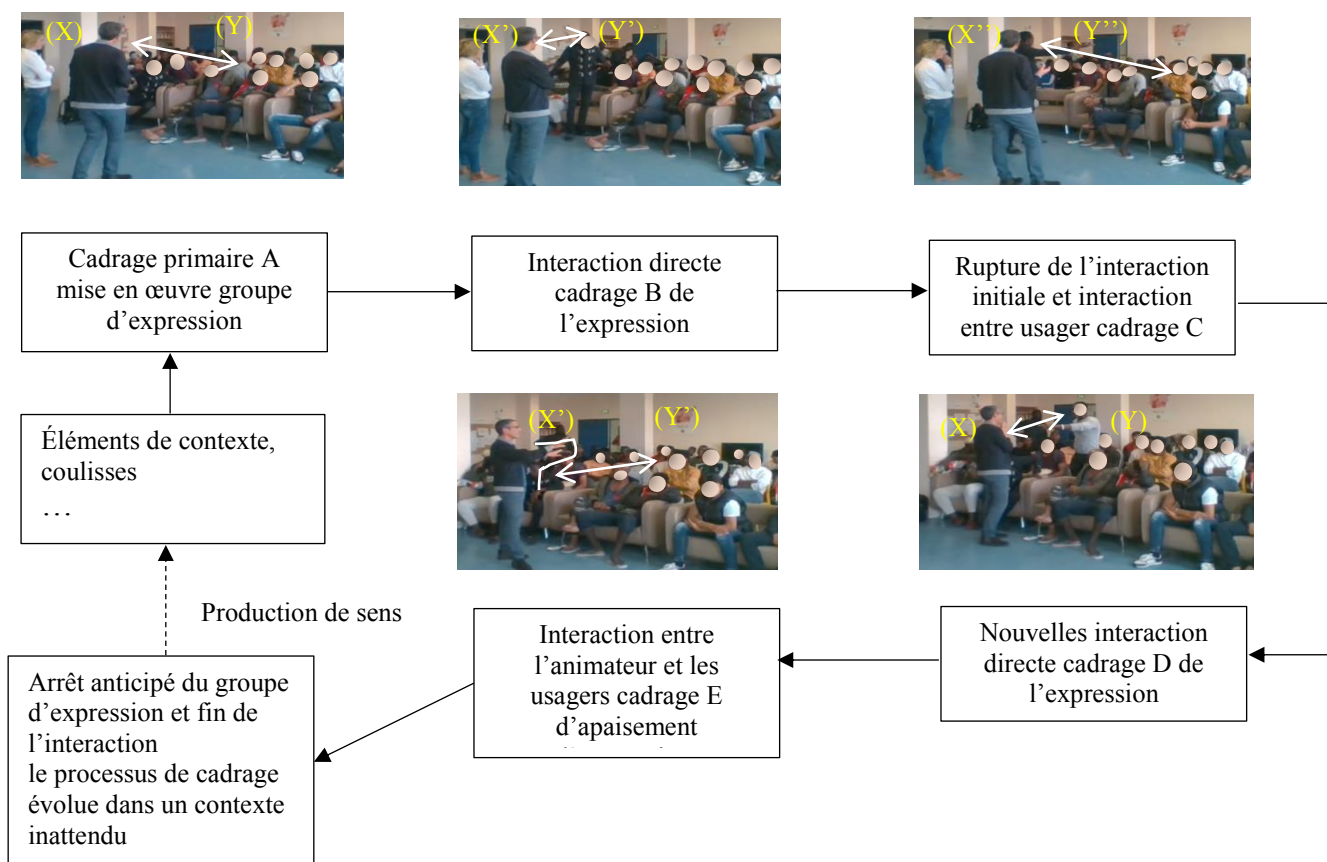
(X) (Y)

(X') (Y')

(X'') (Y'')

Cadrage primaire A mise en œuvre groupe d'expression

Interaction directe cadrage B de l'expression

Rupture de l'interaction initiale et interaction entre usager cadrage C

Éléments de contexte, coulisses
…

(X') (Y')

(X) (Y)

Production de sens

Arrêt anticipé du groupe d'expression et fin de l'interaction
le processus de cadrage évolue dans un contexte inattendu

Interaction entre l'animateur et les usagers cadrage E d'apaisement

Nouvelles interaction directe cadrage D de l'expression